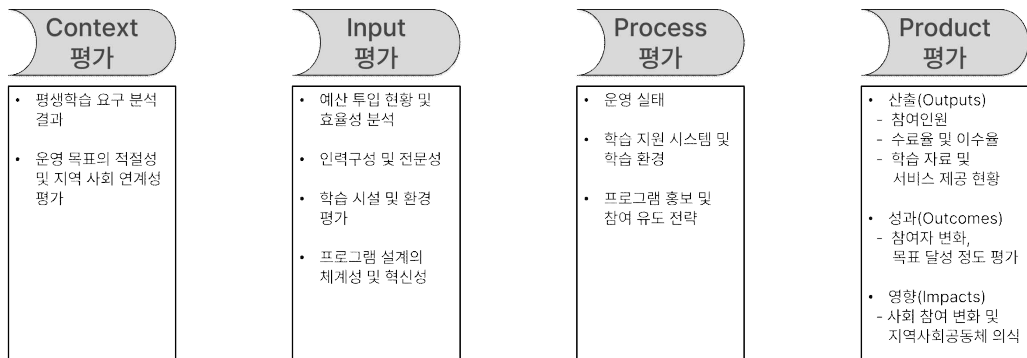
Context
평가

• 평생학습 요구 분석 결과

• 운영 목표의 적절성 및 지역 사회 연계성 평가

Input
평가

• 예산 투입 현황 및 효율성 분석

• 인력구성 및 전문성

• 학습 시설 및 환경 평가

• 프로그램 설계의 체계성 및 혁신성

Process
평가

• 운영 실태

• 학습 지원 시스템 및 학습 환경

• 프로그램 홍보 및 참여 유도 전략

Product
평가

• 산출(Outputs)
- 참여인원
- 수료율 및 이수율
- 학습 자료 및 서비스 제공 현황

• 성과(Outcomes)
- 참여자 변화, 목표 달성 정도 평가

• 영향(Impacts)
- 사회 참여 변화 및 지역사회공동체 의식